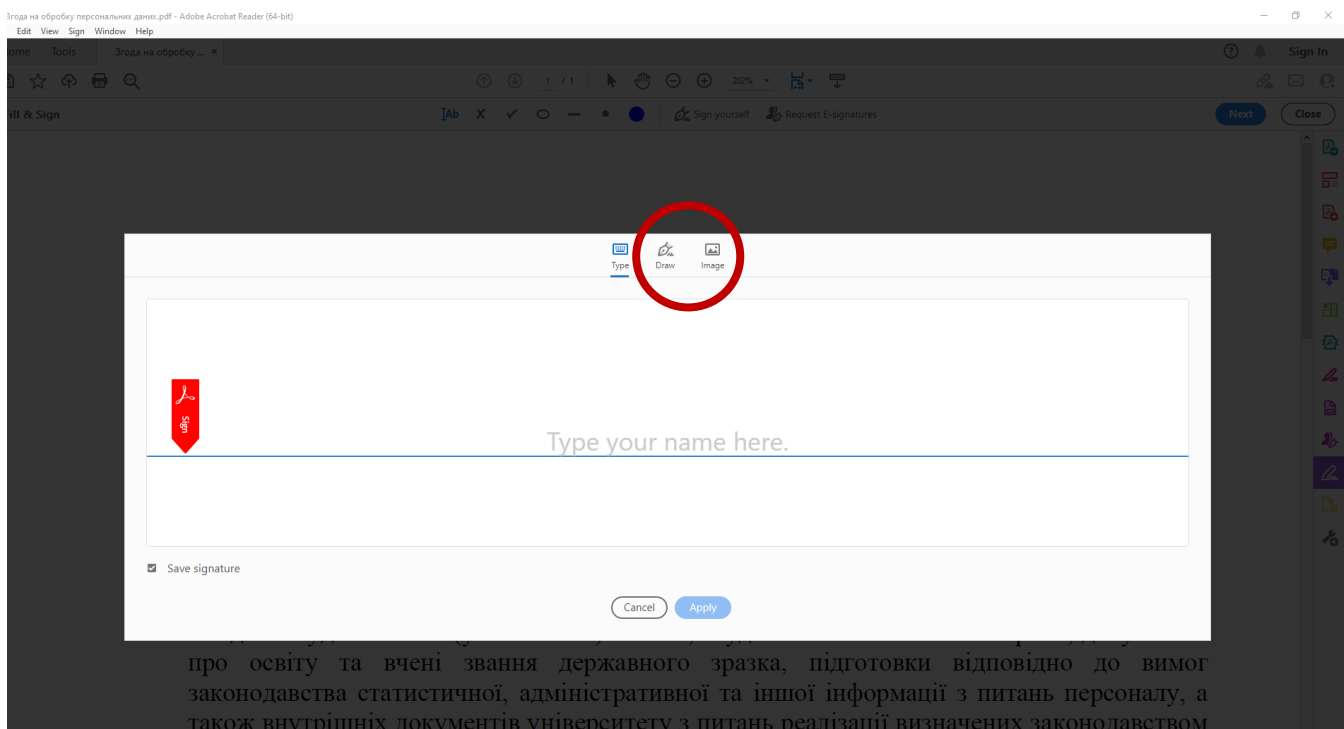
Згода на обробку персональних даних.pdf - Adobe Acrobat Reader (64-bit)

Edit View Sign Window Help

ome Tools Згода на обробку ... ×

Sign In

1 / 1 202%

ill & Sign

Sign yourself Request E-signatures

Next Close

Type Draw Image

Sign

Type your name here.

Save signature

Cancel Apply

про освіту та вчені звання державного зразка, підготовки відповідно до вимог законодавства статистичної, адміністративної та іншої інформації з питань персоналу, а також внутрішніх документів університету з питань реалізації визначених законодавством